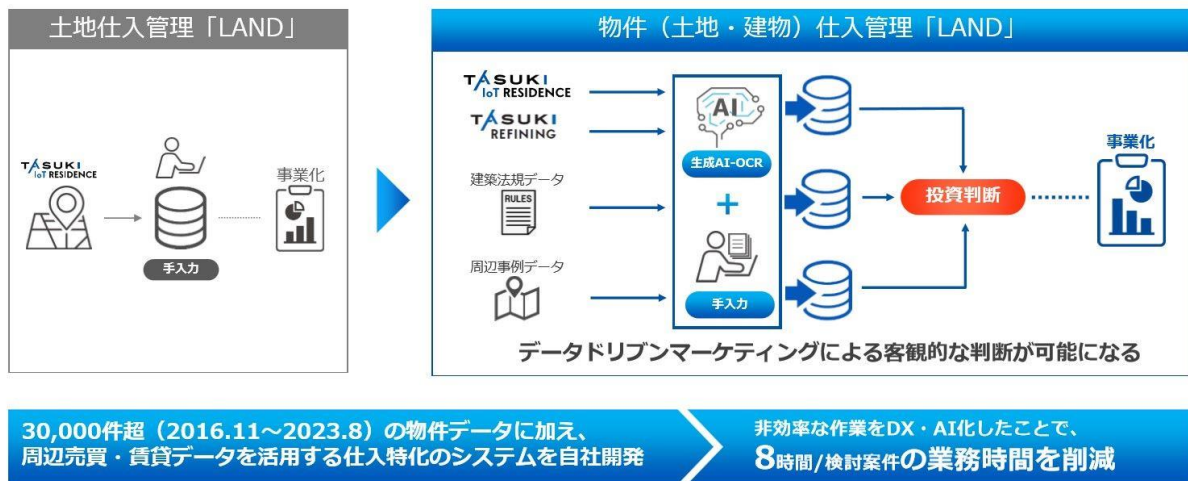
土地仕入管理「LAND」

TASUKI IoT RESIDENCE

事業化

手入力

物件（土地・建物）仕入管理「LAND」

TASUKI IoT RESIDENCE

TASUKI REFINING

建築法規データ

RULES

周辺事例データ

AI

生成AI-OCR

+

手入力

投資判断

事業化

データドリブンマーケティングによる客観的な判断が可能になる

30,000件超（2016.11～2023.8）の物件データに加え、周辺売買・賃貸データを活用する仕入特化のシステムを自社開発

非効率な作業をDX・AI化したことで、8時間/検討案件の業務時間を削減